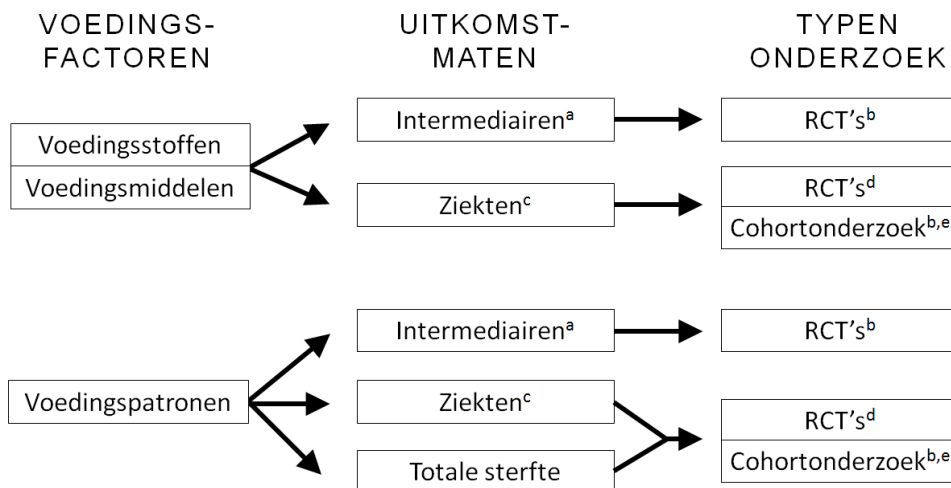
VOEDINGSFACTOREN

UITKOMSTMATEN

TYPEN ONDERZOEK

Voedingsstoffen
Voedingsmiddelen

Intermediairen$^{a}$

RCT's$^{b}$

Ziekten$^{c}$

RCT's$^{d}$
Cohortonderzoek$^{b,e}$

Voedingspatronen

Intermediairen$^{a}$

RCT's$^{b}$

Ziekten$^{c}$

Totale sterfte

RCT's$^{d}$
Cohortonderzoek$^{b,e}$